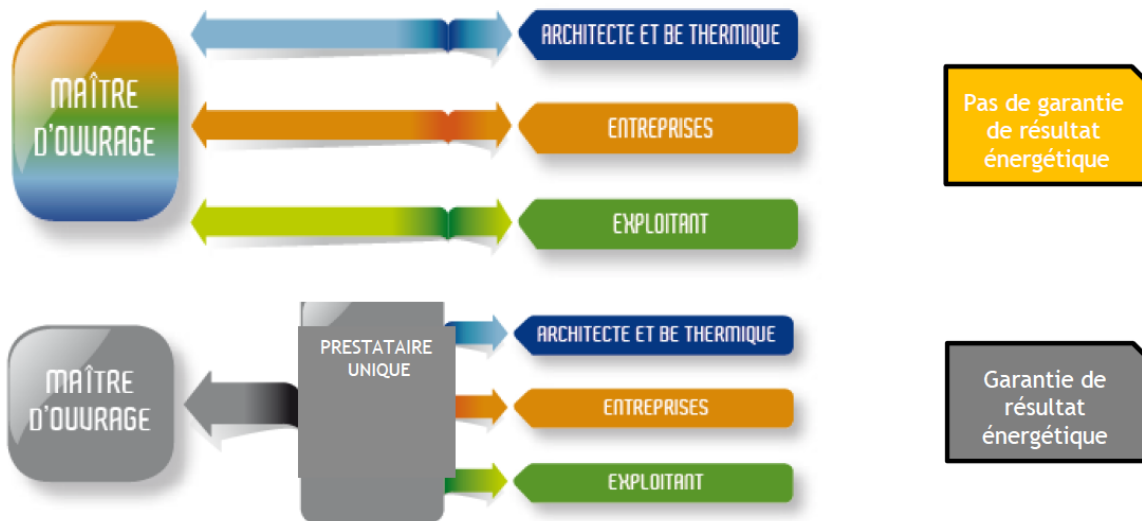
MAÎTRE D'OUVRAGE

ARCHITECTE ET BE THERMIQUE

ENTREPRISES

EXPLOITANT

Pas de garantie de résultat énergétique

MAÎTRE D'OUVRAGE

PRESTATAIRE UNIQUE

ARCHITECTE ET BE THERMIQUE

ENTREPRISES

EXPLOITANT

Garantie de résultat énergétique